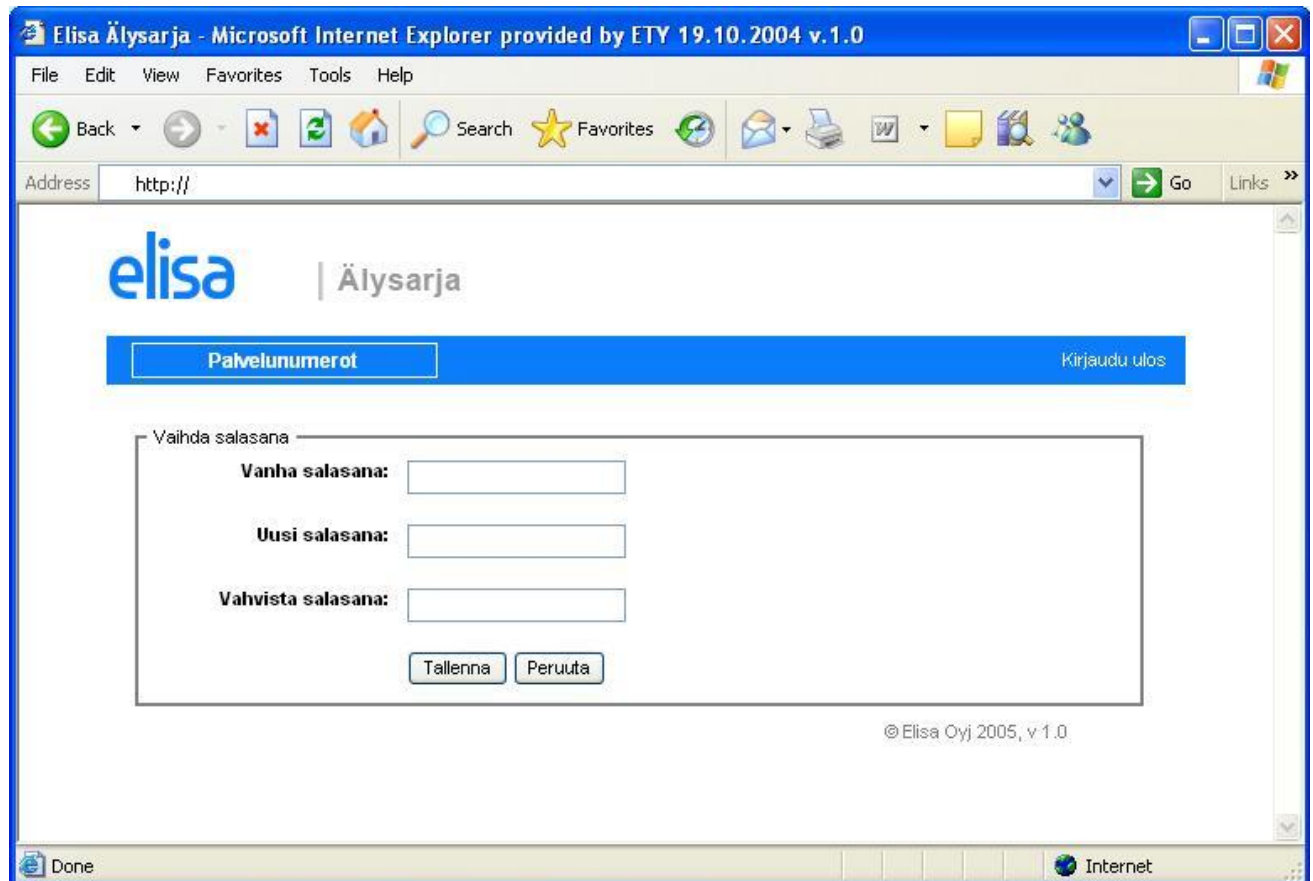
Elisa Älysarja - Microsoft Internet Explorer provided by ETY 19.10.2004 v.1.0

File Edit View Favorites Tools Help

Back Search Favorites

Address http:// Go Links »

elisa | Älysarja

Palvelunumerot

Kirjaudu ulos

Vaihda salasana

Vanha salasana:

Uusi salasana:

Vahvista salasana:

Tallenna Peruuta

© Elisa Oyj 2005, v 1.0

Done

Internet